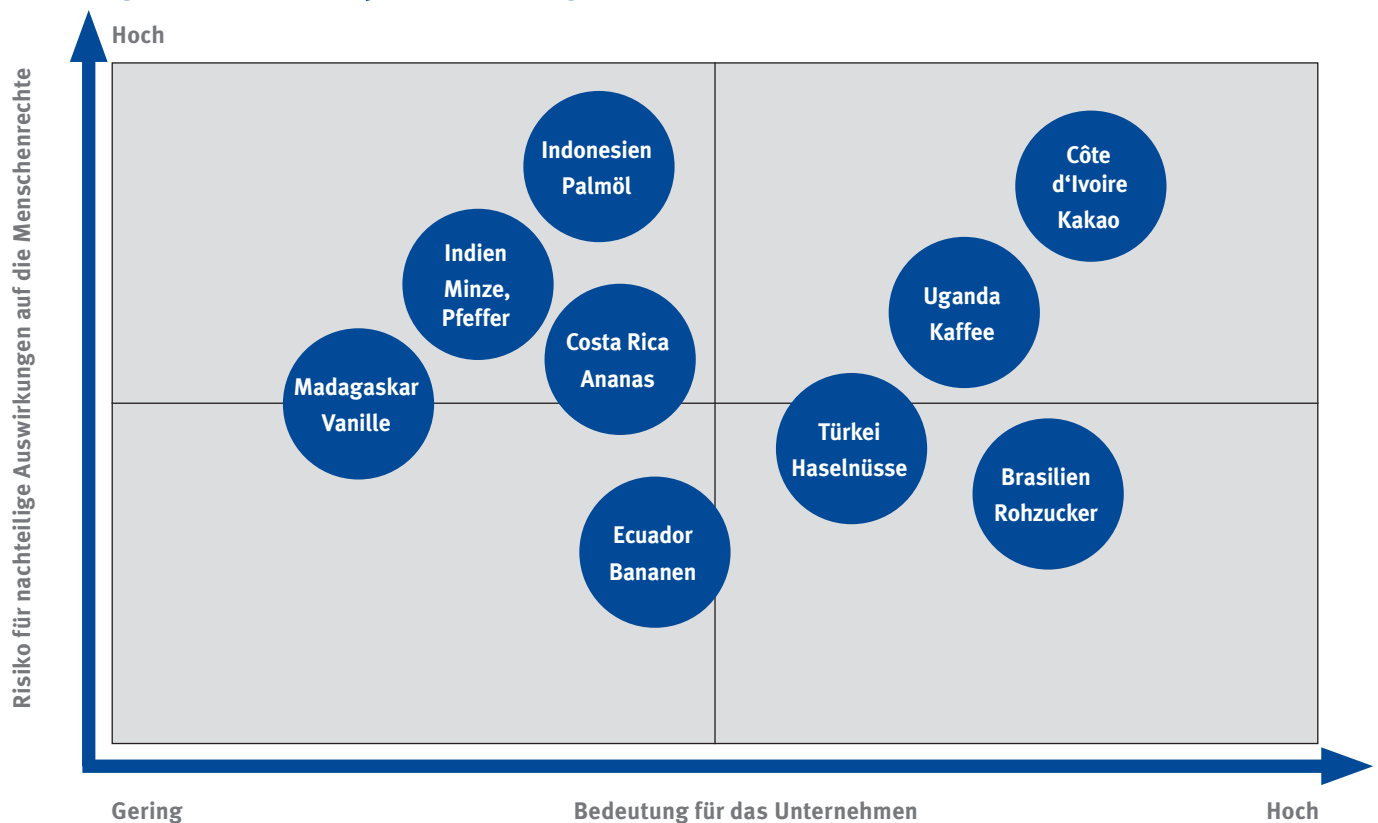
Hoch

Risiko für nachteilige Auswirkungen auf die Menschenrechte

Indonesien Palmöl

Côte d‘Ivoire Kakao

Indien Minze, Pfeffer

Uganda Kaffee

Costa Rica Ananas

Madagaskar Vanille

Türkei Haselnüsse

Brasilien Rohzucker

Ecuador Bananen

Gering

Bedeutung für das Unternehmen

Hoch